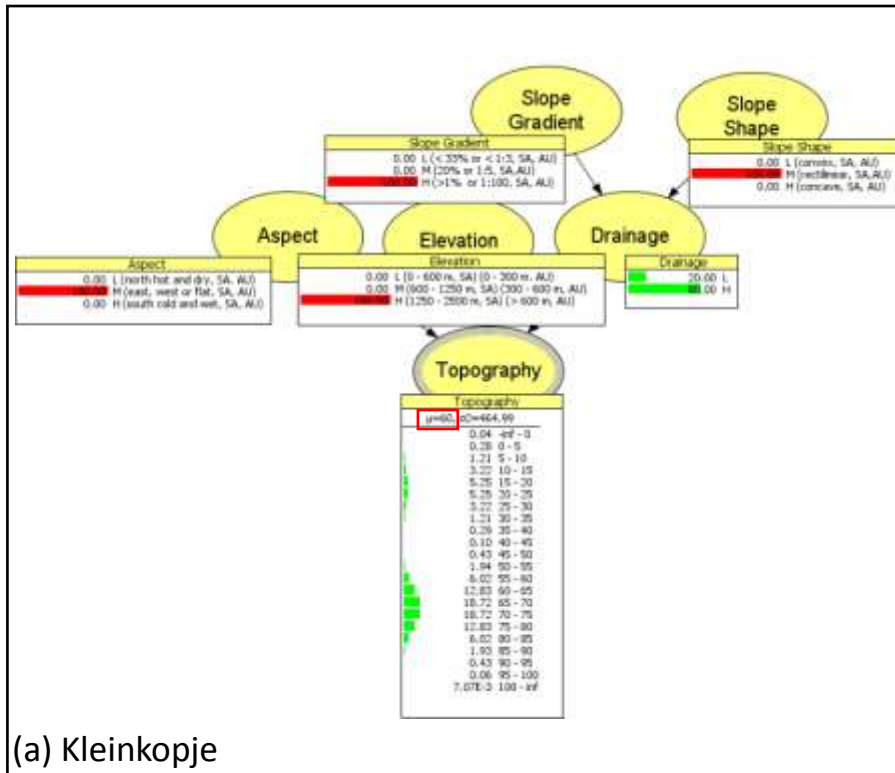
Slope Gradient

Slope Shape

Slope Gradient
0.00 L (< 33% or < 1:3, SA, AU)
0.00 M (20% or 1:5, SA,AU)
100.00 H (>1% or 1:100, SA, AU)

Slope Shape
0.00 L (convex, SA, AU)
100.00 M (rectilinear, SA,AU)
0.00 H (concave, SA, AU)

Aspect

Elevation

Drainage

Aspect
0.00 L (north hot and dry, SA, AU)
100.00 M (east, west or flat, SA, AU)
0.00 H (south cold and wet, SA, AU)

Elevation
0.00 L (0 - 600 m, SA) (0 - 300 m, AU)
0.00 M (600 - 1250 m, SA) (300 - 600 m, AU)
100.00 H (1250 - 2500 m, SA) (> 600 m, AU)

Drainage
20.00 L
80.00 H

Topography

Topography
μ=60 σ2=464.99
0.04 -inf - 0
0.28 0 - 5
1.21 5 - 10
3.22 10 - 15
5.28 15 - 20
5.28 20 - 25
3.22 25 - 30
1.21 30 - 35
0.28 35 - 40
0.10 40 - 45
0.43 45 - 50
1.94 50 - 55
6.02 55 - 60
12.83 60 - 65
18.72 65 - 70
18.72 70 - 75
12.83 75 - 80
6.02 80 - 85
1.93 85 - 90
0.43 90 - 95
0.06 95 - 100
7.07E-3 100 - inf

(a) Kleinkopje